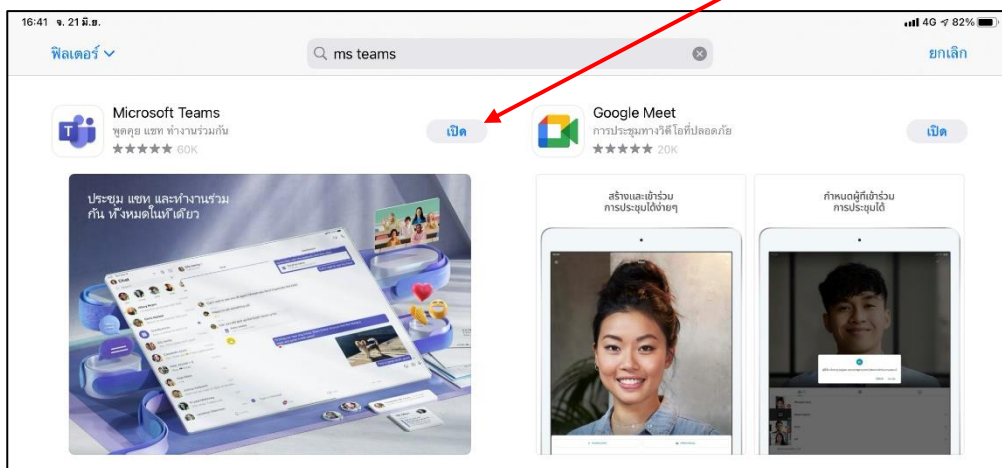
16:41 จ. 21 มิ.ย.

4G 82%

ฟิลเตอร์

ms teams

ยกเลิก

Microsoft Teams
พูดคุย แชท ทำงานร่วมกัน
★★★★★ 60K

เปิด

Google Meet
การประชุมทางวิดีโอที่ปลอดภัย
★★★★★ 20K

เปิด

ประชุม แชท และทำงานร่วมกัน ทั้งหมดในที่เดียว

สร้างและเข้าร่วมการประชุมได้ง่ายๆ

กำหนดผู้ที่เข้าร่วมการประชุมได้